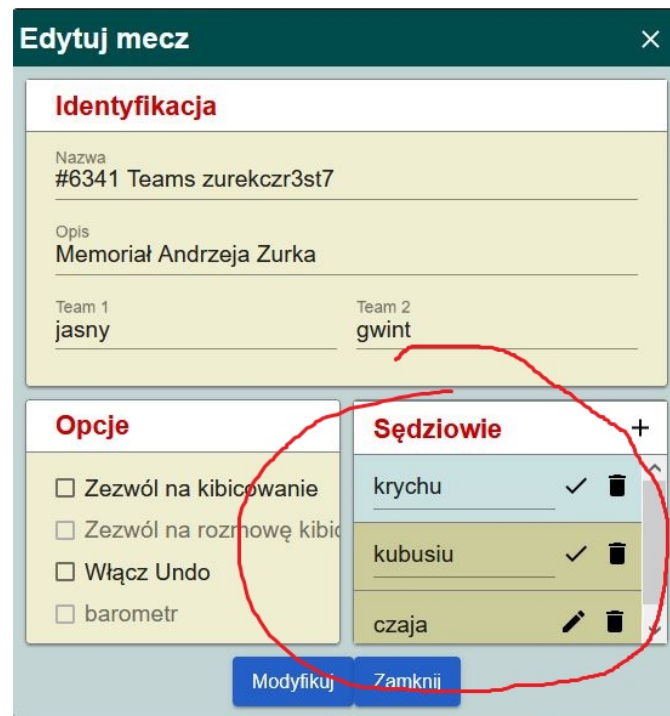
Edytuj mecz ×

Identyfikacja

Nazwa
#6341 Teams zurekczr3st7

Opis
Memoriał Andrzeja Zurka

Team 1
jasny

Team 2
gwint

Opcje

☐ Zezwól na kibicowanie
☐ Zezwól na rozmowę kibic
☐ Włącz Undo
☐ barometr

Sędziowie +

krychu ✓
kubusiu ✓
czaja

Modyfikuj Zamknij